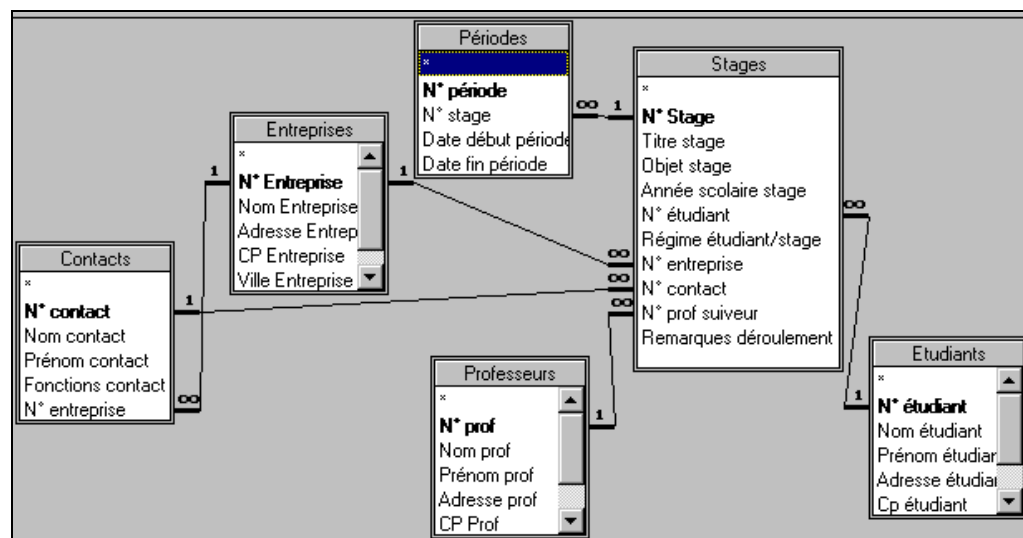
Périodes
*
N° période
N° stage
Date début période
Date fin période

Stages
*
N° Stage
Titre stage
Objet stage
Année scolaire stage
N° étudiant
Régime étudiant/stage
N° entreprise
N° contact
N° prof suiveur
Remarques déroulement

Entreprises
*
N° Entreprise
Nom Entreprise
Adresse Entrep
CP Entreprise
Ville Entreprise

Contacts
*
N° contact
Nom contact
Prénom contact
Fonctions contact
N° entreprise

Professeurs
*
N° prof
Nom prof
Prénom prof
Adresse prof
CP Prof

Etudiants
*
N° étudiant
Nom étudiant
Prénom étudiar
Adresse étudiai
Cp étudiant

1
∞
1
1
∞
∞
∞
1
∞
∞
1
1
∞
1